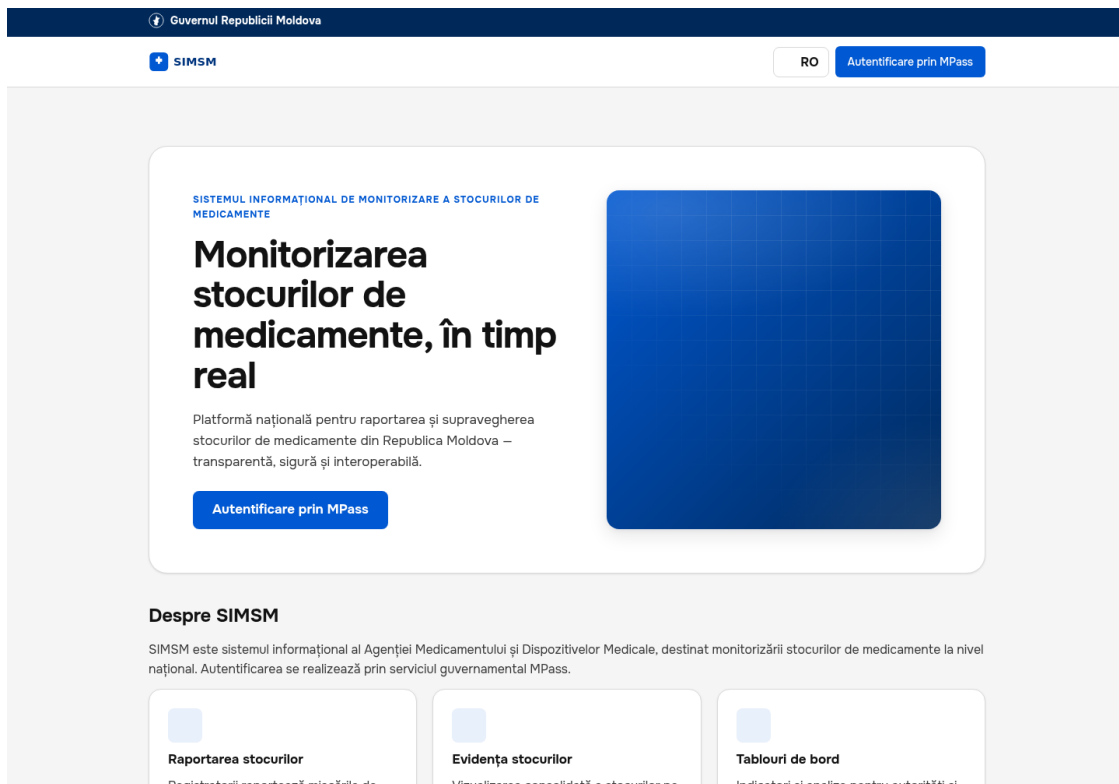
Guvernul Republicii Moldova

SIMSM

RO

Autentificare prin MPass

SISTEMUL INFORMAȚIONAL DE MONITORIZARE A STOCURILOR DE MEDICAMENTE

Monitorizarea stocurilor de medicamente, în timp real

Platformă națională pentru raportarea și supravegherea stocurilor de medicamente din Republica Moldova — transparentă, sigură și interoperabilă.

Autentificare prin MPass

Despre SIMSM

SIMSM este sistemul informațional al Agenției Medicamentului și Dispozitivelor Medicale, destinat monitorizării stocurilor de medicamente la nivel național. Autentificarea se realizează prin serviciul guvernamental MPass.

Raportarea stocurilor

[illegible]

Evidența stocurilor

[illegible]

Tablouri de bord

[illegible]